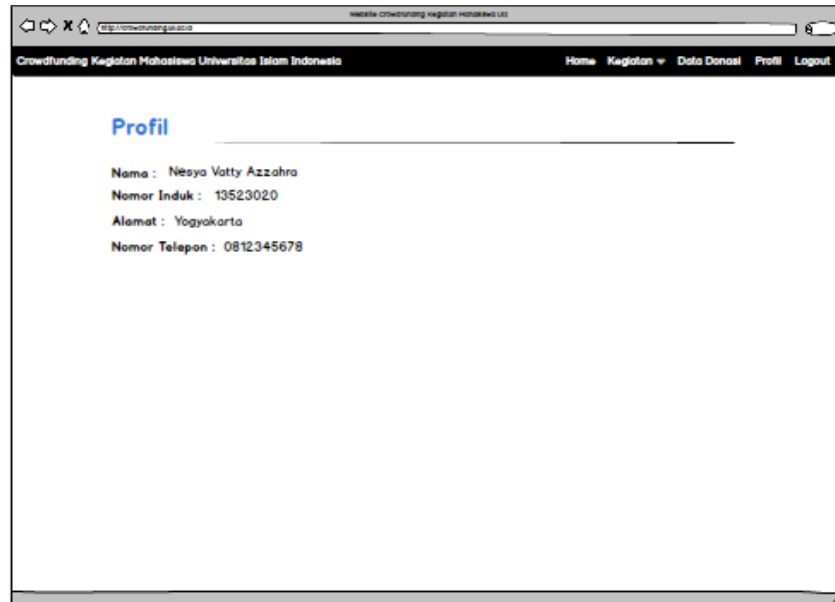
Website Crowdfunding Kegiatan Mahasiswa UII

http://crowdfunding.uii.ac.id

Crowdfunding Kegiatan Mahasiswa Universitas Islam Indonesia

Home Kegiatan Data Donasi Profil Logout

Profil

Nama : Nesya Vatty Azzahra

Nomor Induk : 13523020

Alamat : Yogyakarta

Nomor Telepon : 0812345678